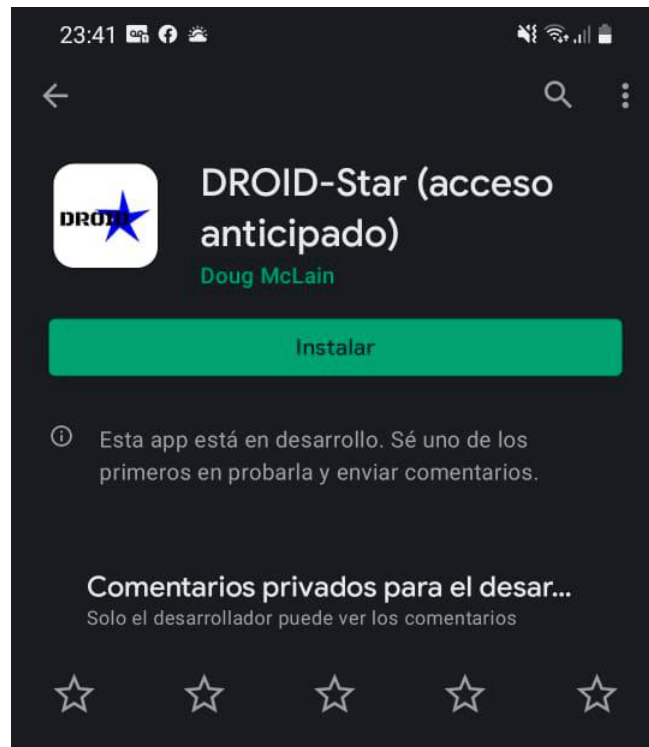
23:41

DROID

DROID-Star (acceso anticipado)

Doug McLain

Instalar

Esta app está en desarrollo. Sé uno de los primeros en probarla y enviar comentarios.

Comentarios privados para el desar...

Solo el desarrollador puede ver los comentarios